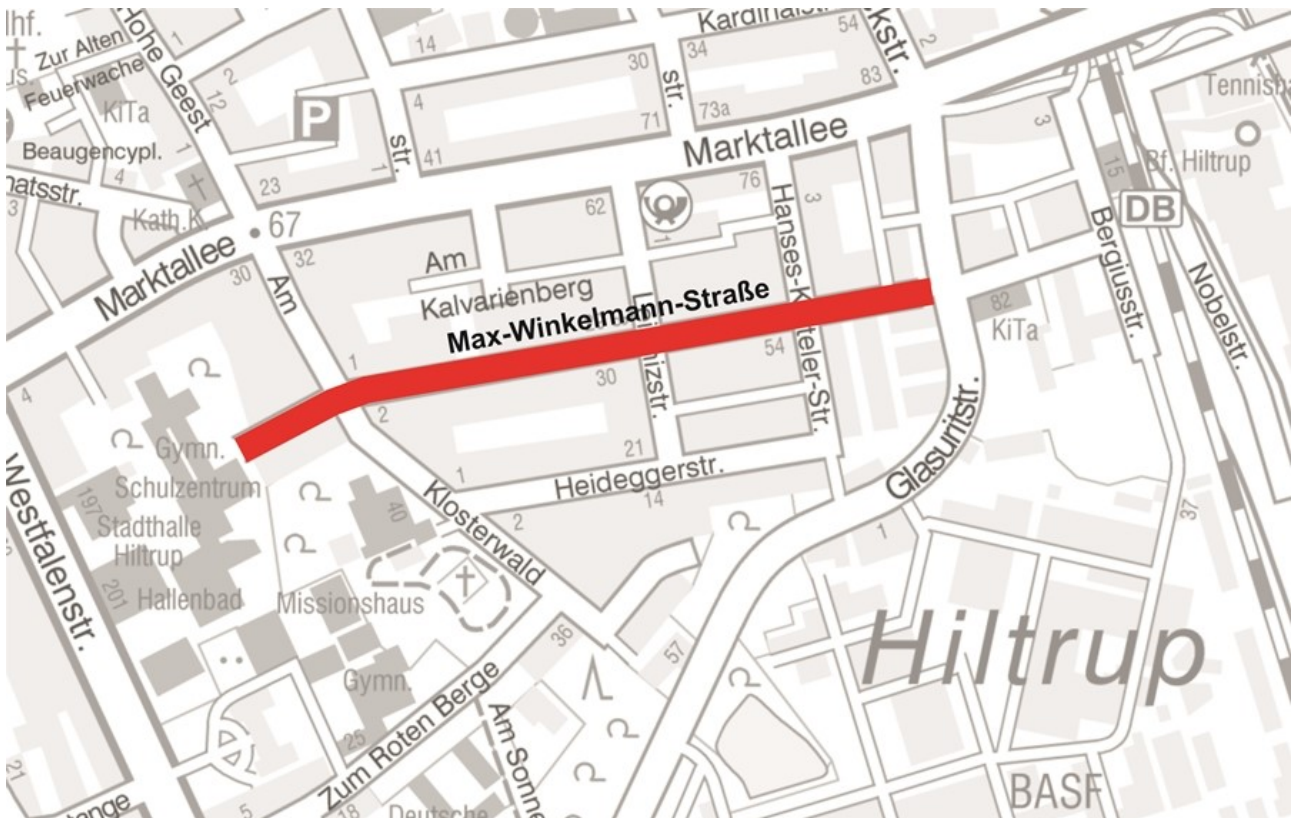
lhf.
Zur Alten
Hohe Geest
Feuerwache
KiTa
Beaugencypl.
atsstr.
Kath.K.
12
2
1
23
4
3
P
str.
14
41
30
71
34
73a
str.
Kardinalstr.
54
83
kstr.
2
Marktallee
Marktallee
67
32
30
Am
Am
Kalvarienberg
62
76
1
Hanses-Ketteler-Str.
3
Max-Winkelmann-Straße
54
30
1
2
21
izstr.
Heideggerstr.
14
1
2
Klosterwald
Glasuritstr.
1
3
15
DB
Bergiusstr.
Nobelstr.
Tennis
Bf. Hiltrup
82
KiTa
37
4
Gymn.
Schulzentrum
197
Stadthalle
Hiltrup
201
Hallenbad
Westfalenstr.
40
Missionshaus
Gymn.
25
Zum Roten Berge
36
Am Sonne
57
Hiltrup
BASF
21
5
18
Deutsche
nge